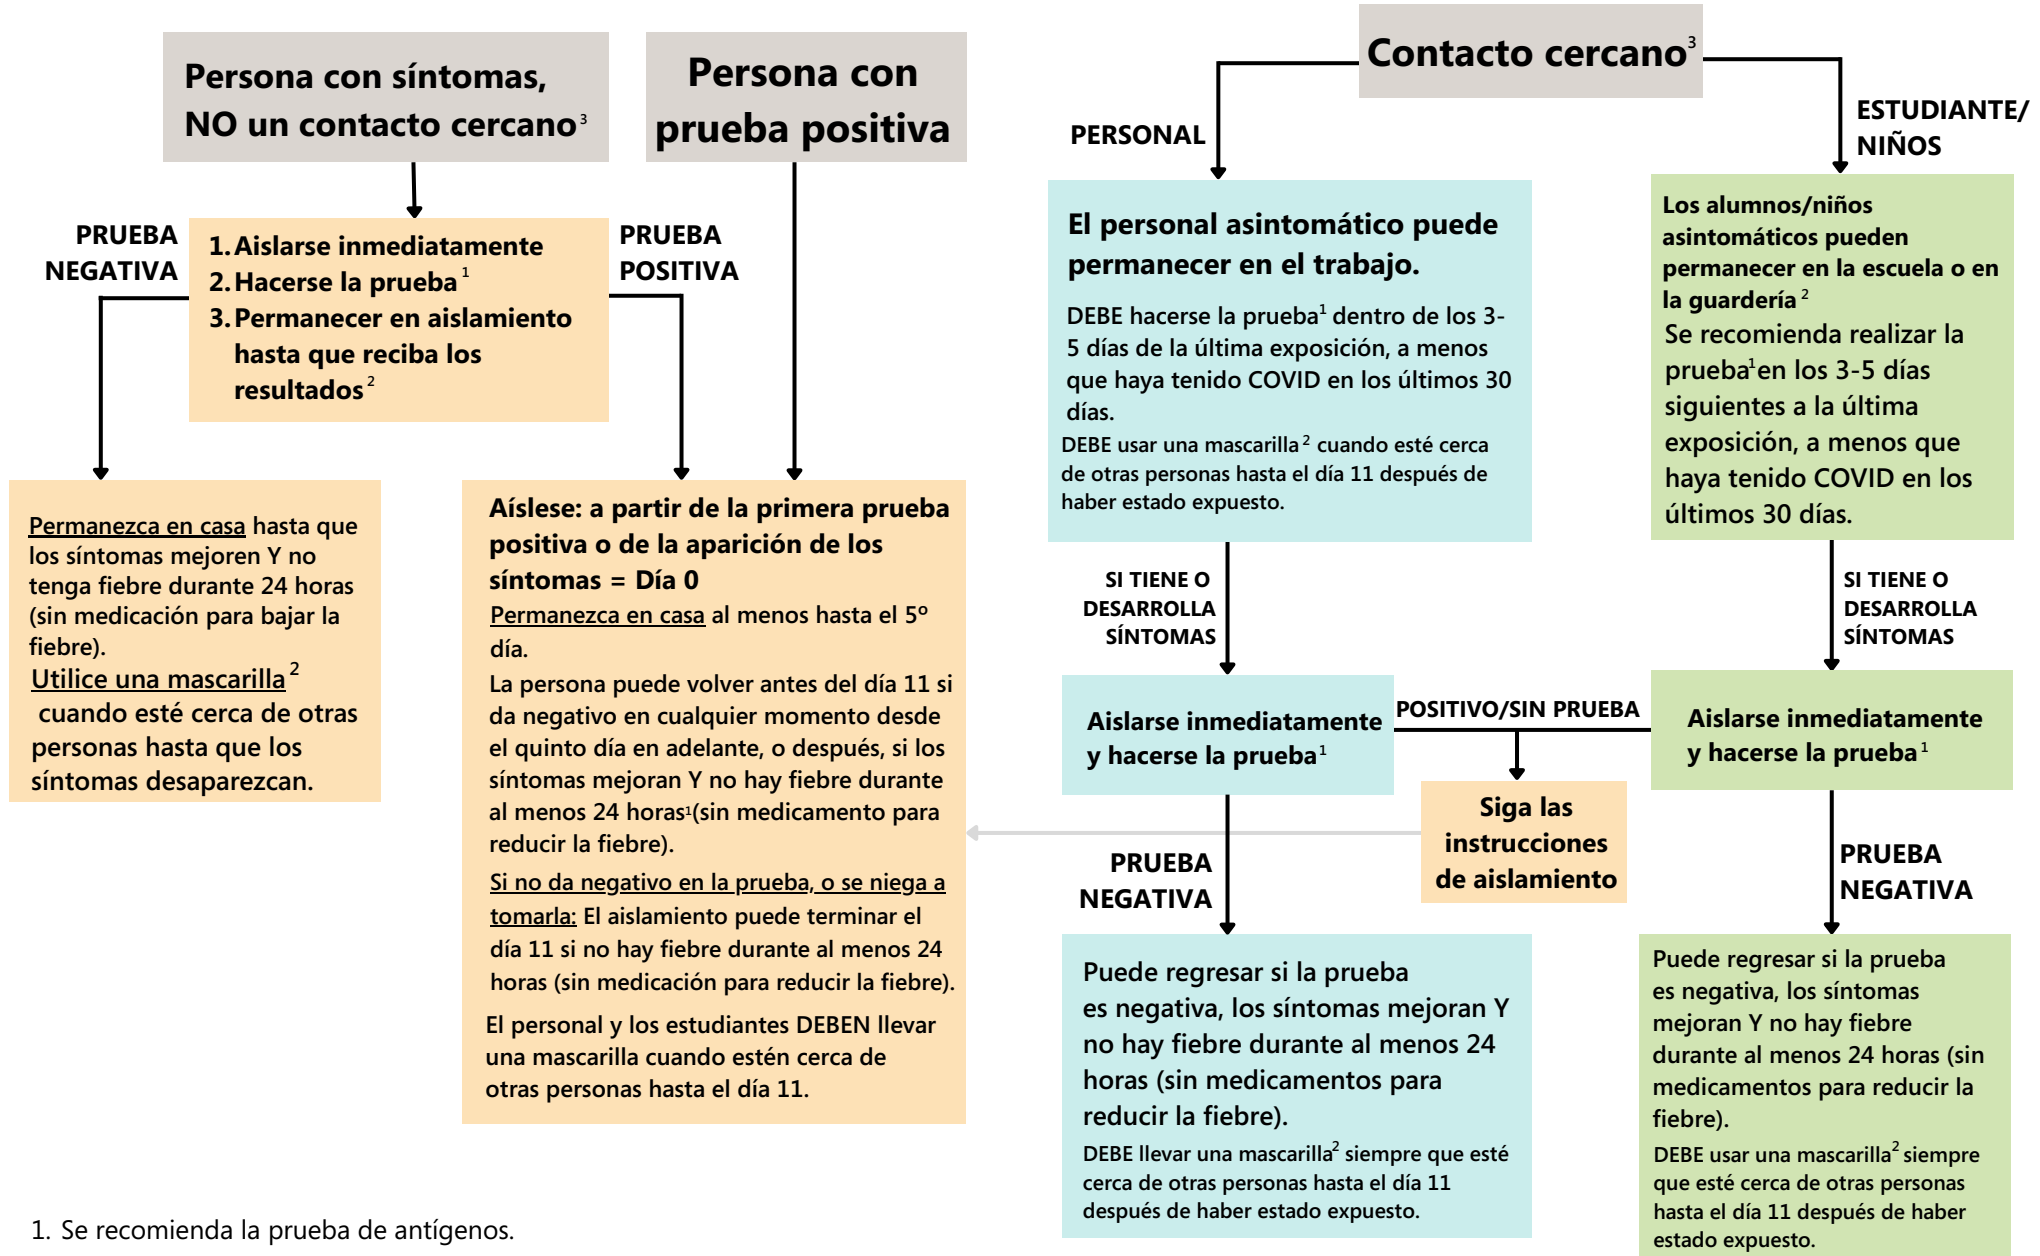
Persona con síntomas, NO un contacto cercano$^3$

Persona con prueba positiva

Contacto cercano$^3$

PERSONAL

ESTUDIANTE/ NIÑOS

PRUEBA NEGATIVA

1. Aislarse inmediatamente
2. Hacerse la prueba$^1$
3. Permanecer en aislamiento hasta que reciba los resultados$^2$

PRUEBA POSITIVA

El personal asintomático puede permanecer en el trabajo.

DEBE hacerse la prueba$^1$ dentro de los 3-5 días de la última exposición, a menos que haya tenido COVID en los últimos 30 días.

DEBE usar una mascarilla$^2$ cuando esté cerca de otras personas hasta el día 11 después de haber estado expuesto.

Los alumnos/niños asintomáticos pueden permanecer en la escuela o en la guardería$^2$

Se recomienda realizar la prueba$^1$en los 3-5 días siguientes a la última exposición, a menos que haya tenido COVID en los últimos 30 días.

Permanezca en casa hasta que los síntomas mejoren Y no tenga fiebre durante 24 horas (sin medicación para bajar la fiebre).

Utilice una mascarilla$^2$ cuando esté cerca de otras personas hasta que los síntomas desaparezcan.

Aíslese: a partir de la primera prueba positiva o de la aparición de los síntomas = Día 0

Permanezca en casa al menos hasta el 5° día.

La persona puede volver antes del día 11 si da negativo en cualquier momento desde el quinto día en adelante, o después, si los síntomas mejoran Y no hay fiebre durante al menos 24 horas$^1$(sin medicamento para reducir la fiebre).

Si no da negativo en la prueba, o se niega a tomarla: El aislamiento puede terminar el día 11 si no hay fiebre durante al menos 24 horas (sin medicación para reducir la fiebre).

El personal y los estudiantes DEBEN llevar una mascarilla cuando estén cerca de otras personas hasta el día 11.

SI TIENE O DESARROLLA SÍNTOMAS

SI TIENE O DESARROLLA SÍNTOMAS

Aislarse inmediatamente y hacerse la prueba$^1$

POSITIVO/SIN PRUEBA

Aislarse inmediatamente y hacerse la prueba$^1$

Siga las instrucciones de aislamiento

PRUEBA NEGATIVA

PRUEBA NEGATIVA

Puede regresar si la prueba es negativa, los síntomas mejoran Y no hay fiebre durante al menos 24 horas (sin medicamentos para reducir la fiebre).

DEBE llevar una mascarilla$^2$ siempre que esté cerca de otras personas hasta el día 11 después de haber estado expuesto.

Puede regresar si la prueba es negativa, los síntomas mejoran Y no hay fiebre durante al menos 24 horas (sin medicamentos para reducir la fiebre).

DEBE usar una mascarilla$^2$ siempre que esté cerca de otras personas hasta el día 11 después de haber estado expuesto.

1. Se recomienda la prueba de antígenos.